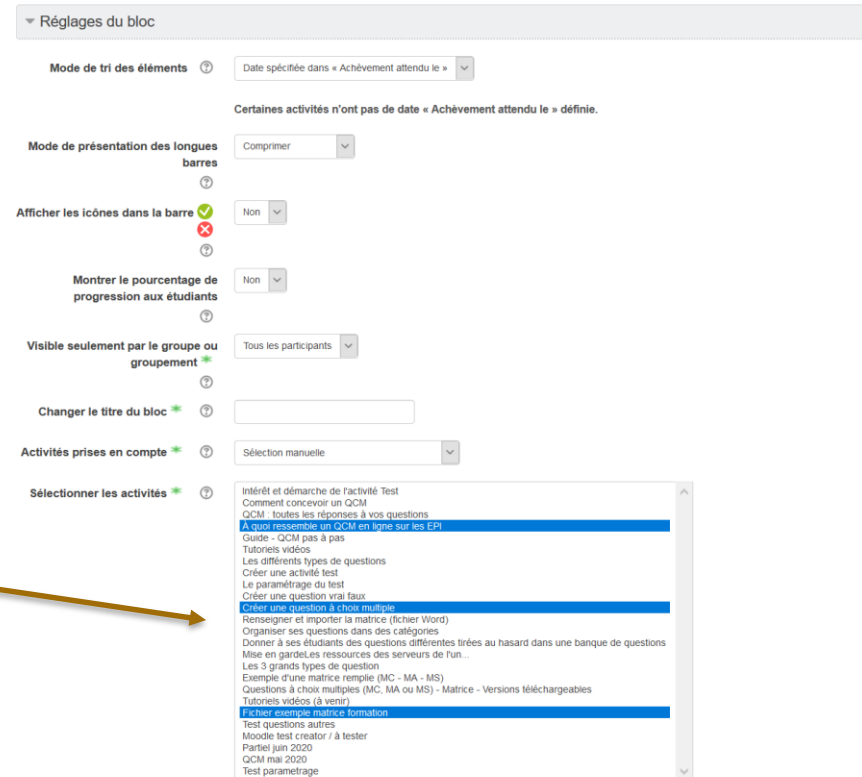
Réglages du bloc

Mode de tri des éléments

Date spécifiée dans « Achèvement attendu le »

Certaines activités n'ont pas de date « Achèvement attendu le » définie.

Mode de présentation des longues barres

Comprimer

Afficher les icônes dans la barre

Non

Montrer le pourcentage de progression aux étudiants

Non

Visible seulement par le groupe ou groupement

Tous les participants

Changer le titre du bloc

Activités prises en compte

Sélection manuelle

Sélectionner les activités

Intérêt et démarche de l'activité Test
Comment concevoir un QCM
QCM : toutes les réponses à vos questions
À quoi ressemble un QCM en ligne sur les EPI
Guide - QCM pas à pas
Tutoriels vidéos
Les différents types de questions
Créer une activité test
Le paramétrage du test
Créer une question vrai faux
Créer une question à choix multiple
Renseigner et importer la matrice (fichier Word)
Organiser ses questions dans des catégories
Donner à ses étudiants des questions différentes tirées au hasard dans une banque de questions
Mise en gardeLes ressources des serveurs de l'un...
Les 3 grands types de question
Exemple d'une matrice remplie (MC - MA - MS)
Questions à choix multiples (MC, MA ou MS) - Matrice - Versions téléchargeables
Tutoriels vidéos (à venir)
Fichier exemple matrice formation
Test questions autres
Moodle test creator / à tester
Partiel juin 2020
QCM mai 2020
Test parametrage